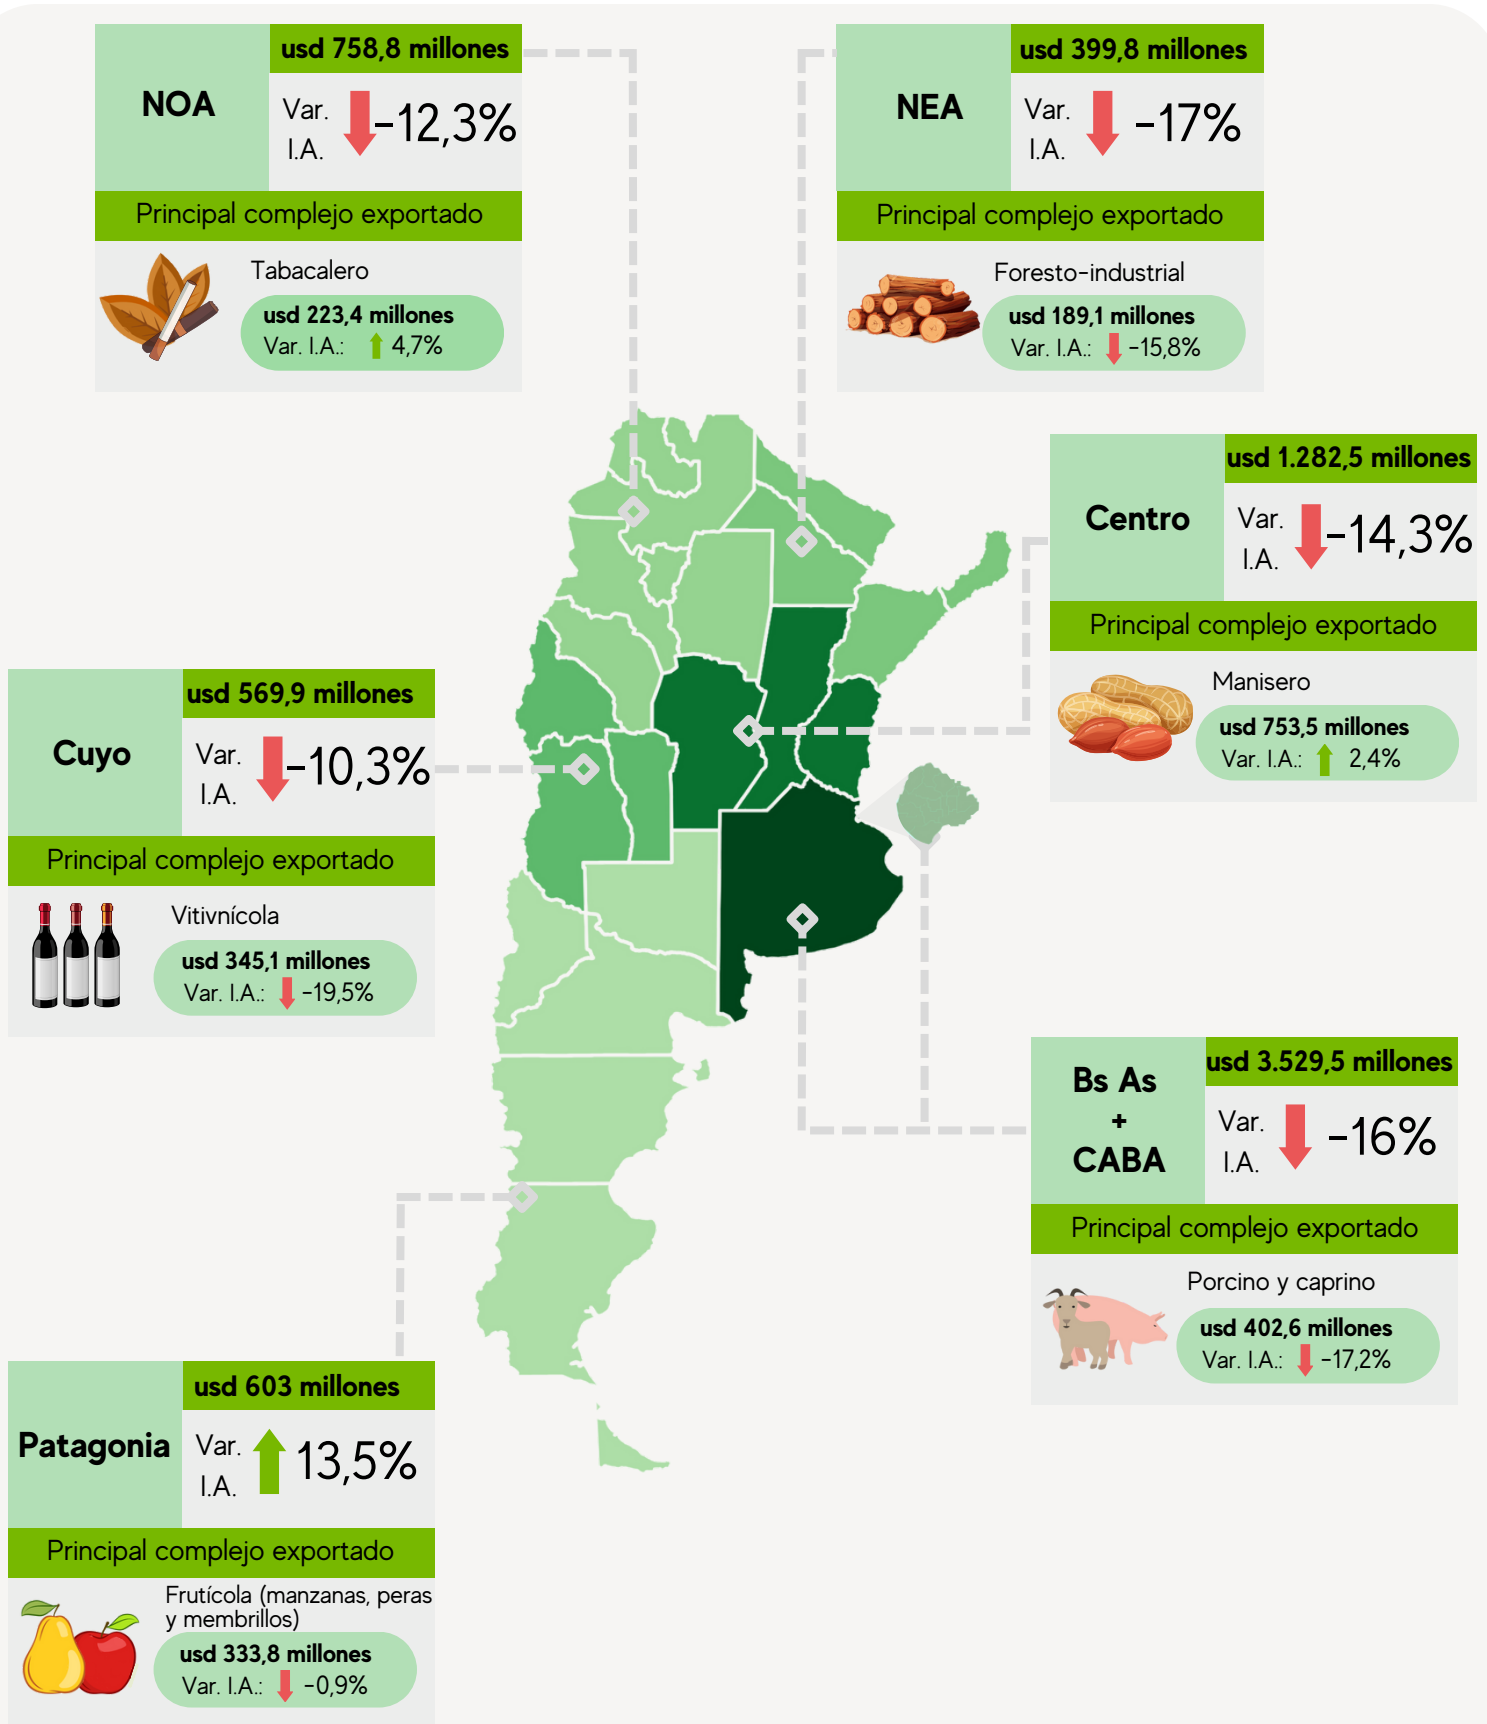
NOA
usd 758,8 millones
Var. I.A. -12,3%
Principal complejo exportado
Tabacalero
usd 223,4 millones
Var. I.A.: 4,7%

NEA
usd 399,8 millones
Var. I.A. -17%
Principal complejo exportado
Foresto-industrial
usd 189,1 millones
Var. I.A.: -15,8%

Centro
usd 1.282,5 millones
Var. I.A. -14,3%
Principal complejo exportado
Manisero
usd 753,5 millones
Var. I.A.: 2,4%

Cuyo
usd 569,9 millones
Var. I.A. -10,3%
Principal complejo exportado
Vitivnícola
usd 345,1 millones
Var. I.A.: -19,5%

Bs As + CABA
usd 3.529,5 millones
Var. I.A. -16%
Principal complejo exportado
Porcino y caprino
usd 402,6 millones
Var. I.A.: -17,2%

Patagonia
usd 603 millones
Var. I.A. 13,5%
Principal complejo exportado
Frutícola (manzanas, peras y membrillos)
usd 333,8 millones
Var. I.A.: -0,9%